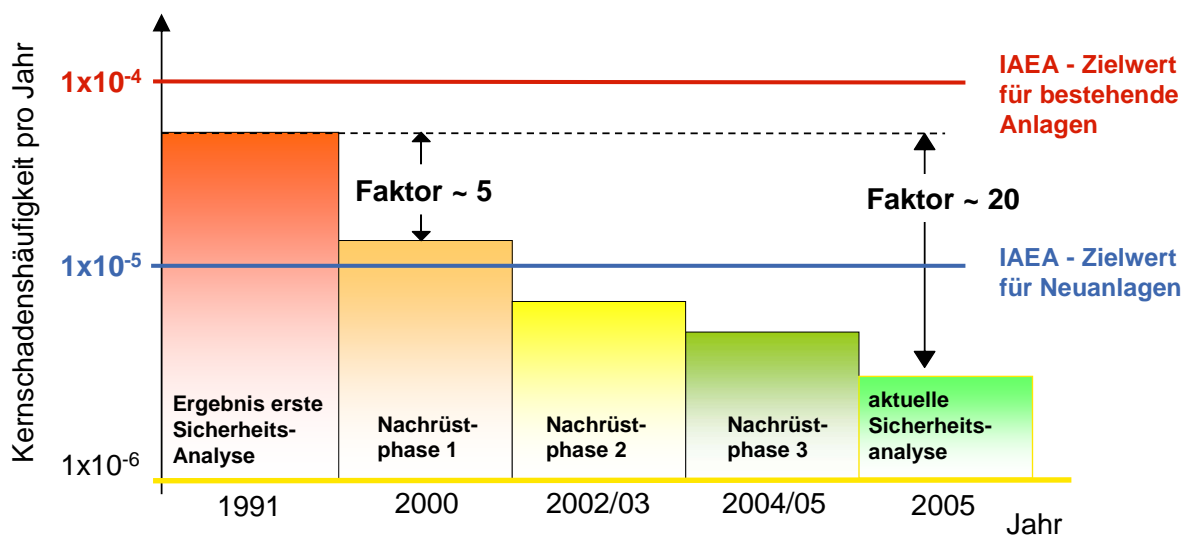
Kernschadenshäufigkeit pro Jahr

$1x10^{-4}$

IAEA - Zielwert für bestehende Anlagen

Faktor ~ 5

Faktor ~ 20

$1x10^{-5}$

IAEA - Zielwert für Neuanlagen

$1x10^{-6}$

Ergebnis erste Sicherheits-Analyse

Nachrüstphase 1

Nachrüstphase 2

Nachrüstphase 3

aktuelle Sicherheitsanalyse

1991

2000

2002/03

2004/05

2005

Jahr